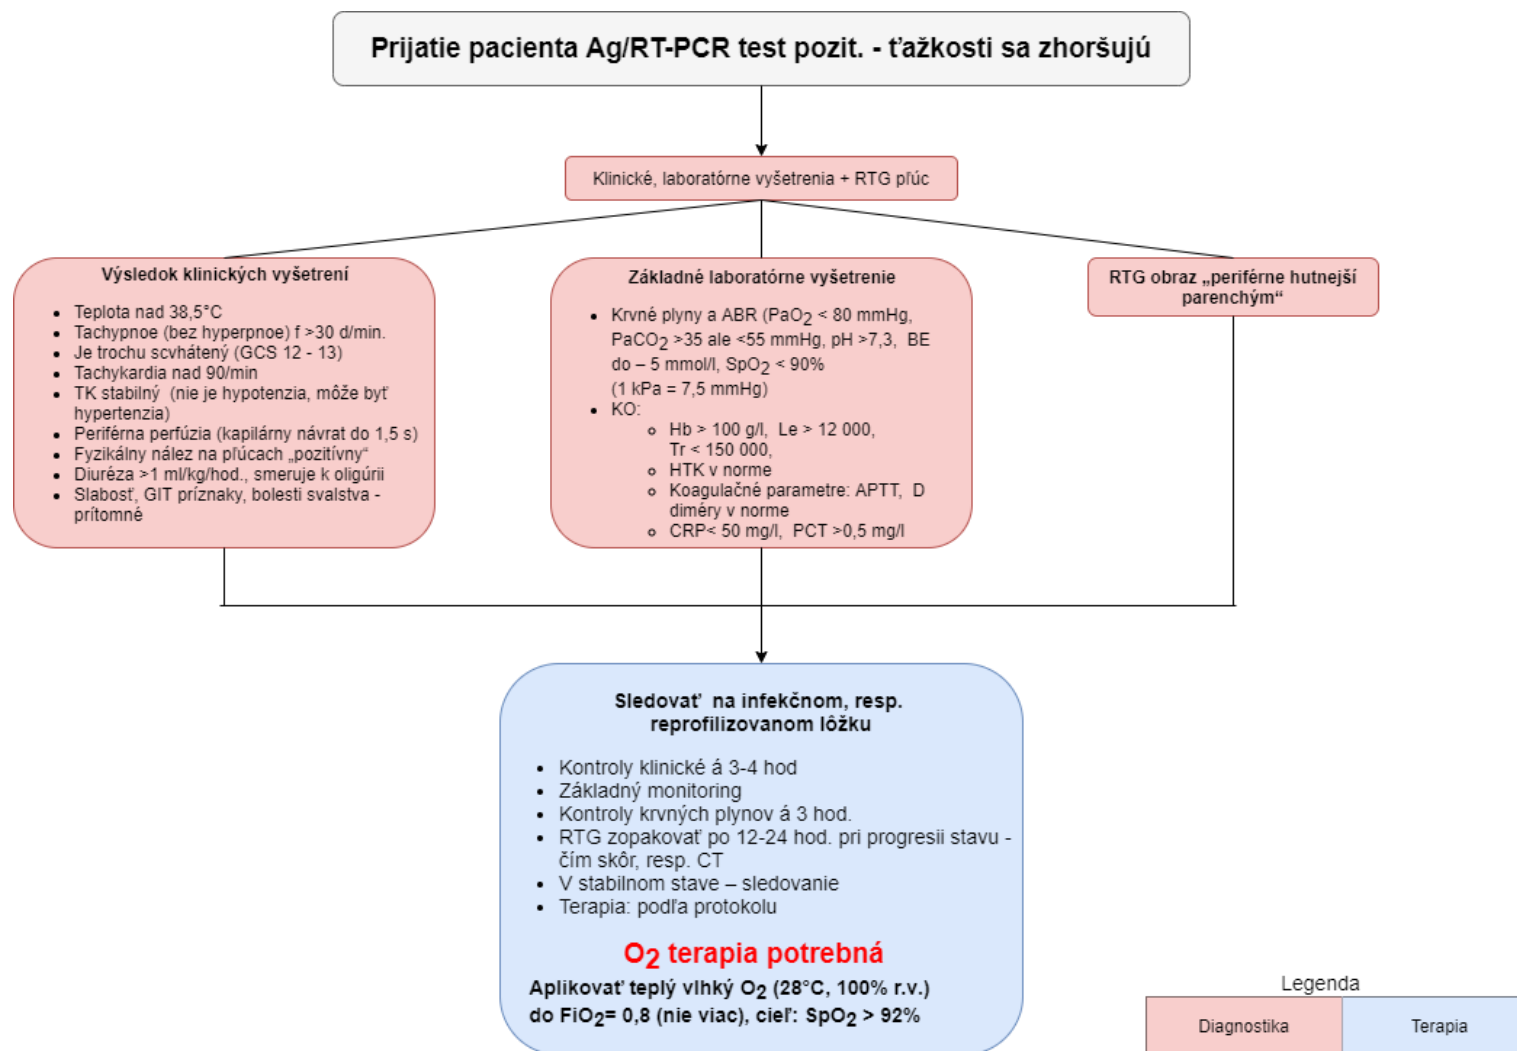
Prijatie pacienta Ag/RT-PCR test pozit. - ťažkosti sa zhoršujú

Klinické, laboratórne vyšetrenia + RTG pľúc

Výsledok klinických vyšetrení

- Teplota nad 38,5°C
- Tachypnoe (bez hyperpnoe) f >30 d/min.
- Je trochu scvhátený (GCS 12 - 13)
- Tachykardia nad 90/min
- TK stabilný (nie je hypotenzia, môže byť hypertenzia)
- Periférna perfúzia (kapilárny návrat do 1,5 s)
- Fyzikálny nález na pľúcach „pozitívny“
- Diuréza >1 ml/kg/hod., smeruje k oligúrii
- Slabosť, GIT príznaky, bolesti svalstva - prítomné

Základné laboratórne vyšetrenie

- Krvné plyny a ABR ($PaO_2$ < 80 mmHg, $PaCO_2$ >35 ale <55 mmHg, pH >7,3, BE do – 5 mmol/l, $SpO_2$ < 90% (1 kPa = 7,5 mmHg)
- KO:
  - Hb > 100 g/l, Le > 12 000, Tr < 150 000,
  - HTK v norme
  - Koagulačné parametre: APTT, D diméry v norme
  - CRP< 50 mg/l, PCT >0,5 mg/l

RTG obraz „periférne hutnejší parenchým“

Sledovať na infekčnom, resp. reprofilizovanom lôžku

- Kontroly klinické á 3-4 hod
- Základný monitoring
- Kontroly krvných plynov á 3 hod.
- RTG zopakovať po 12-24 hod. pri progresii stavu - čím skôr, resp. CT
- V stabilnom stave – sledovanie
- Terapia: podľa protokolu

$O_2$ terapia potrebná

Aplikovať teplý vlhký $O_2$ (28°C, 100% r.v.) do $FiO_2$= 0,8 (nie viac), cieľ: $SpO_2$ > 92%

Legenda

| Diagnostika | Terapia |
|---|---|